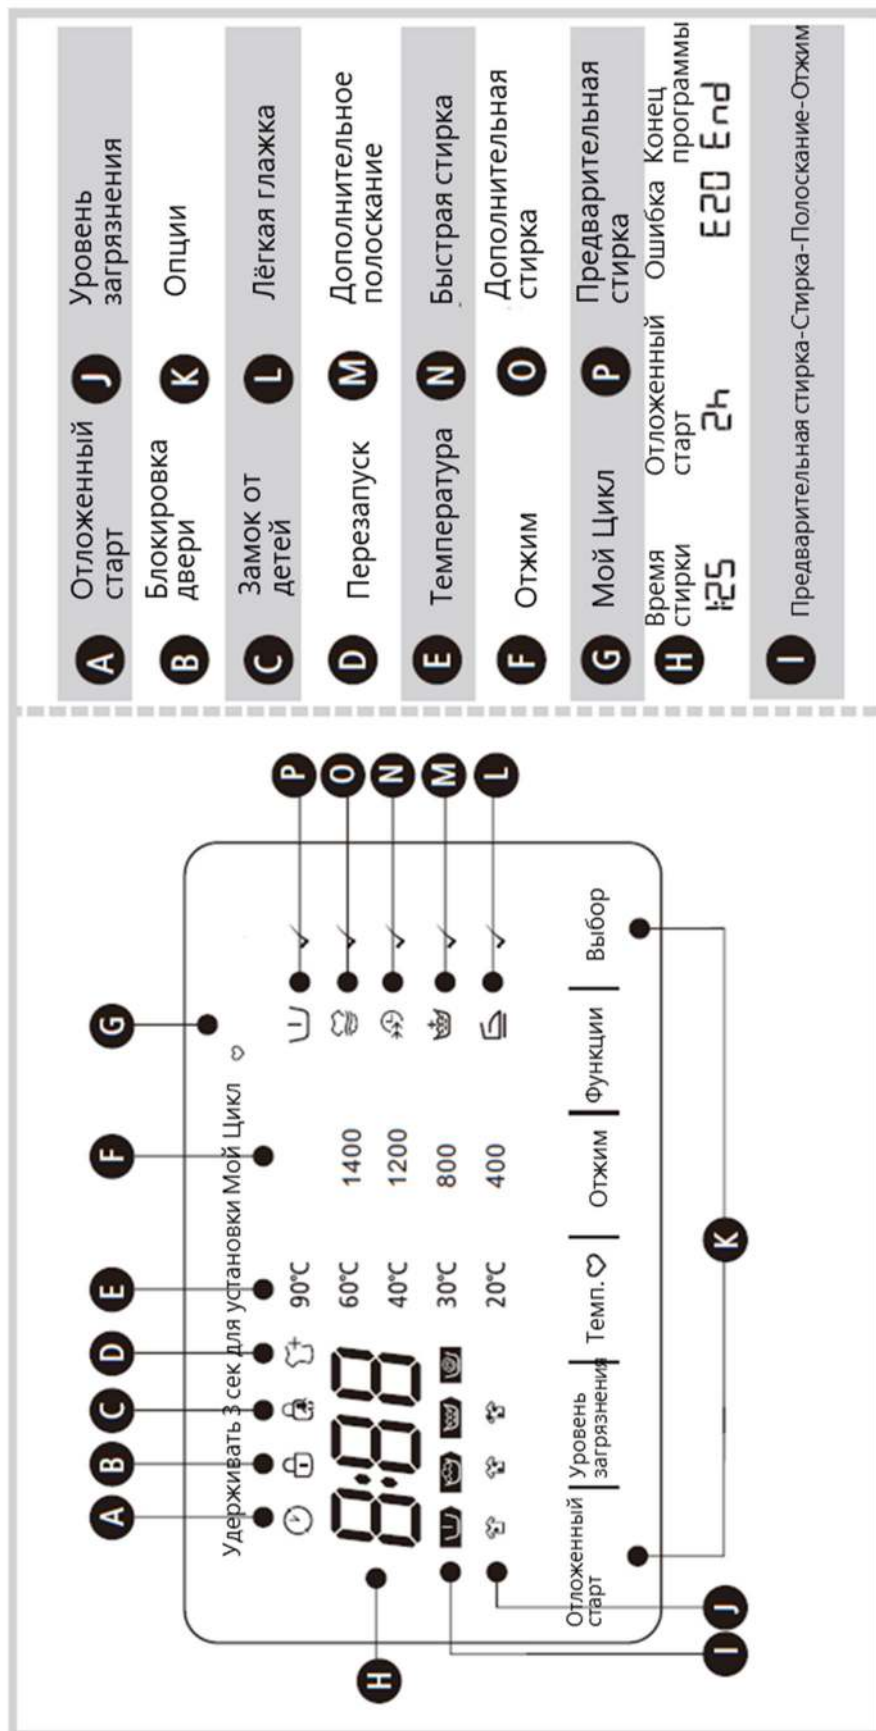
| | | | |
|---|---|---|---|
| A | Отложенный старт | J | Уровень загрязнения |
| B | Блокировка двери | K | Опции |
| C | Замок от детей | L | Лёгкая глажка |
| D | Перезапуск | M | Дополнительное полоскание |
| E | Температура | N | Быстрая стирка |
| F | Отжим | O | Дополнительная стирка |
| G | Мой Цикл | P | Предварительная стирка |
| H | Время стирки 1:25 | Отложенный старт 2h | Ошибка E20 Конец программы End |
| I | Предварительная стирка-Стирка-Полоскание-Отжим | | |

Удерживать 3 сек для установки Мой Цикл

8:88

90°C
60°C 1400
40°C 1200
30°C 800
20°C 400

Отложенный старт | Уровень загрязнения | Темп. | Отжим | Функции | Выбор

A B C D E F G H I J K L M N O P